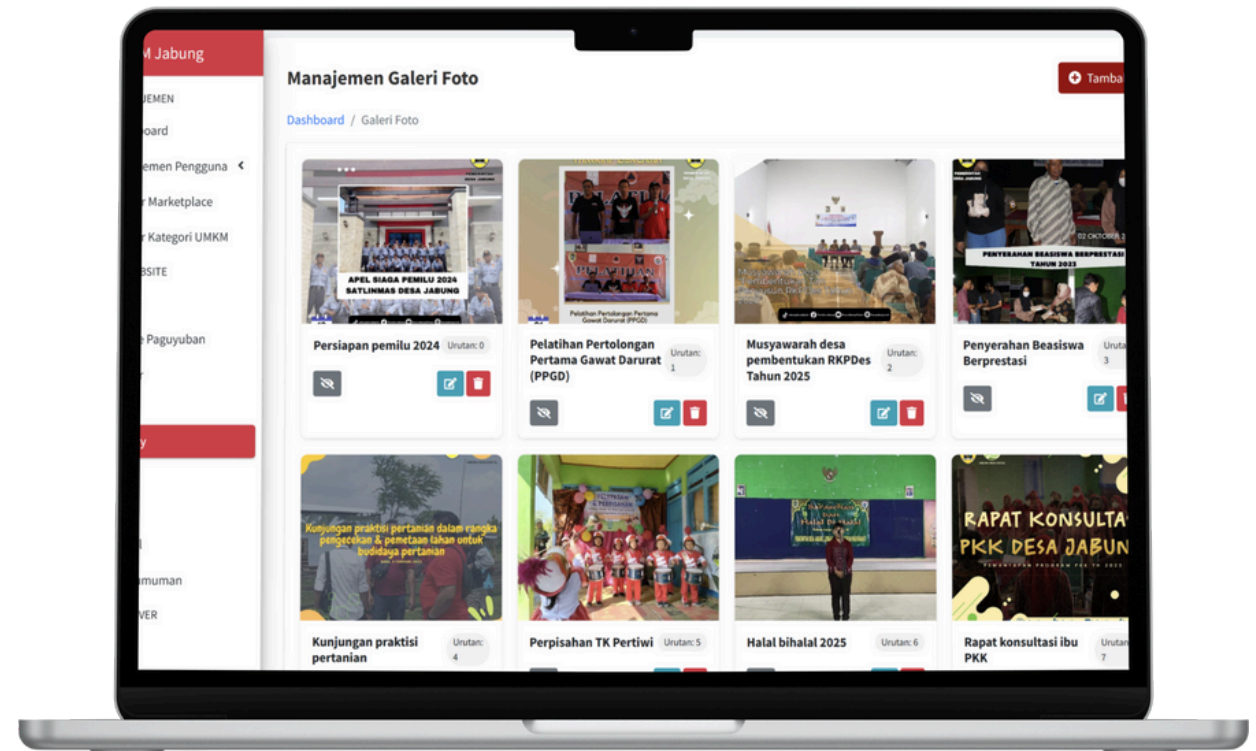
M Jabung

JEMEN
board
jemen Pengguna
r Marketplace
r Kategori UMKM
BSITE
e Paguyuban
r
y
l
muman
VER

Manajemen Galeri Foto

Tamba

Dashboard / Galeri Foto

APEL SIAGA PEMILU 2024
SATLINMAS DESA JABUNG

Persiapan pemilu 2024
Urutan: 0

PELATIHAN
Pelatihan Pertolongan Pertama Gawat Darurat (PPGD)

Pelatihan Pertolongan Pertama Gawat Darurat (PPGD)
Urutan: 1

Musyawarah desa pembentukan RKPDes Tahun 2025
Urutan: 2

02 OKTOBER
PENYERAHAN BEASISWA BERPRESTASI TAHUN 2023

Penyerahan Beasiswa Berprestasi
Urutan: 3

Kunjungan praktisi pertanian dalam rangka pengecekan & pemetaan lahan untuk budidaya pertanian

Kunjungan praktisi pertanian
Urutan: 4

Perpisahan TK Pertiwi
Urutan: 5

Halal bihalal 2025
Urutan: 6

RAPAT KONSULTA
PKK DESA JABUN

Rapat konsultasi ibu PKK
Urutan: 7